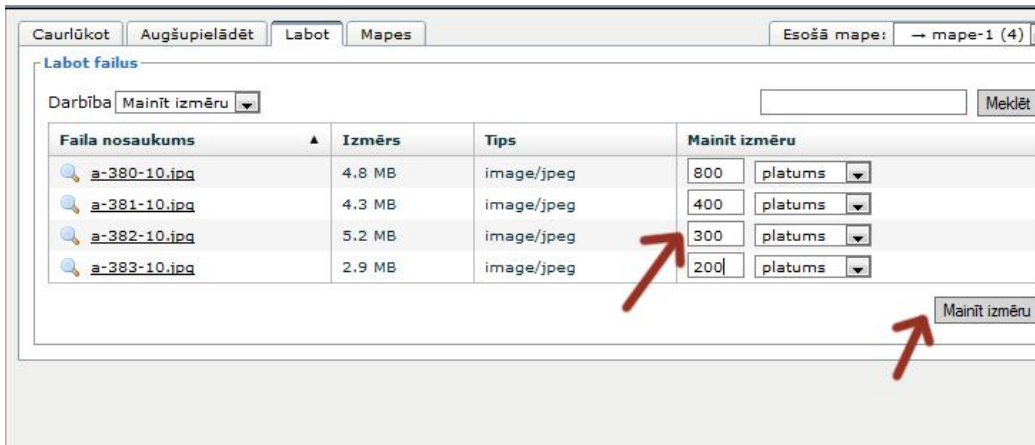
Caurlūkot Augšupielādēt Labot Mapes

Esošā mape: → mape-1 (4)

Labot failus

Darbība Mainīt izmēru

Meklēt

| Faila nosaukums ▲ | Izmērs | Tips | Mainīt izmēru |
|---|---|---|---|
| a-380-10.jpg | 4.8 MB | image/jpeg | 800 platums |
| a-381-10.jpg | 4.3 MB | image/jpeg | 400 platums |
| a-382-10.jpg | 5.2 MB | image/jpeg | 300 platums |
| a-383-10.jpg | 2.9 MB | image/jpeg | 200 platums |

Mainīt izmēru